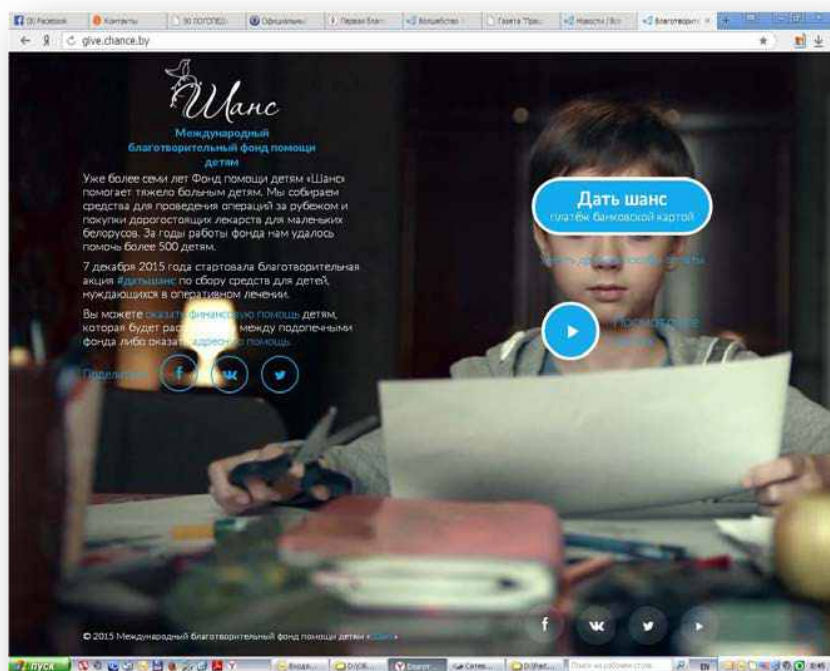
(3) Facebook | Контакты | 30 ПОГОПЕЗ | Официальн | Первая Благ | Волшебство | Газета "Пра | Новости | Бл | Благотворит

← Я C give.chance.by

Шанс

Международный благотворительный фонд помощи детям

Уже более семи лет Фонд помощи детям «Шанс» помогает тяжело больным детям. Мы собираем средства для проведения операций за рубежом и покупки дорогостоящих лекарств для маленьких белорусов. За годы работы фонда нам удалось помочь более 500 детям.

7 декабря 2015 года стартовала благотворительная акция #датьшанс по сбору средств для детей, нуждающихся в оперативном лечении.

Вы можете оказать финансовую помощь детям, которая будет рас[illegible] между подопечными фонда либо оказат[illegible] адресную помощь.

Поделиться f вк

Дать шанс
платёж банковской картой

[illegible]

Посмотреть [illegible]

© 2015 Международный благотворительный фонд помощи детям «Шанс»

f вк

пуск | Безд... | D:\OK... | Благот... | Сетев... | D:\Раб... | Поиск на рабочем столе | EN